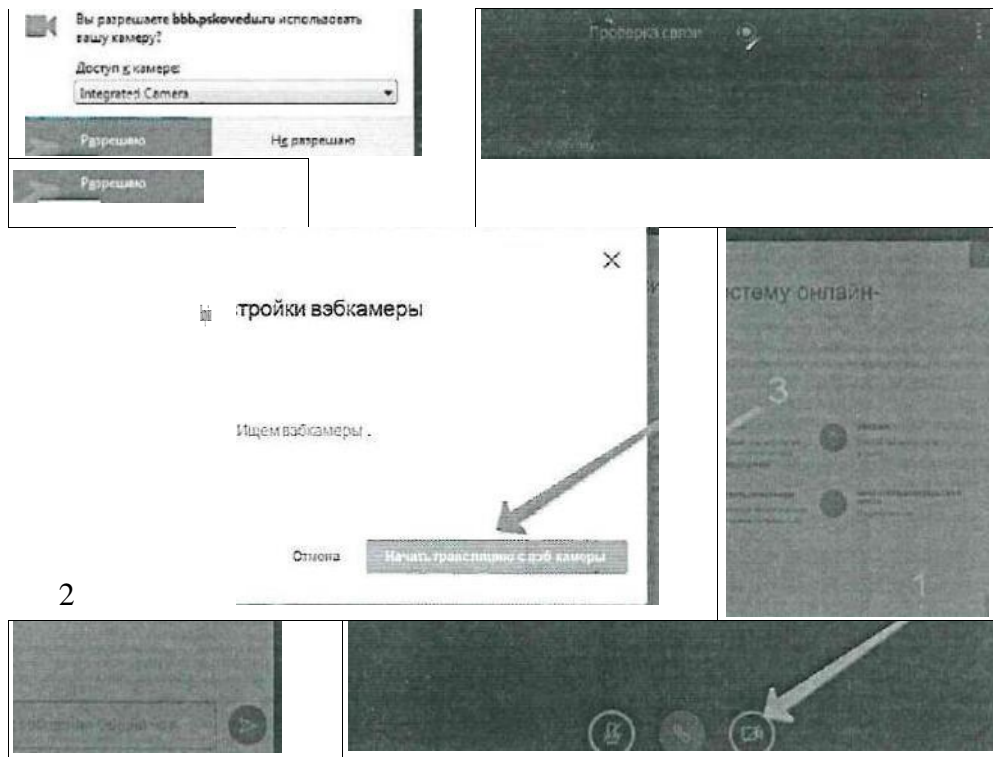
Вы разрешаете **bbb.pskovedu.ru** использовать вашу камеру?

Доступ к камере:

Integrated Camera

Разрешаю

Не разрешаю

Разрешаю

Проверка связи

×

тройки вэбкамеры

Ищем вэбкамеры .

Отмена

Начать трансляцию с вэб камеры

2

стему онлайн-

3

1

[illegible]